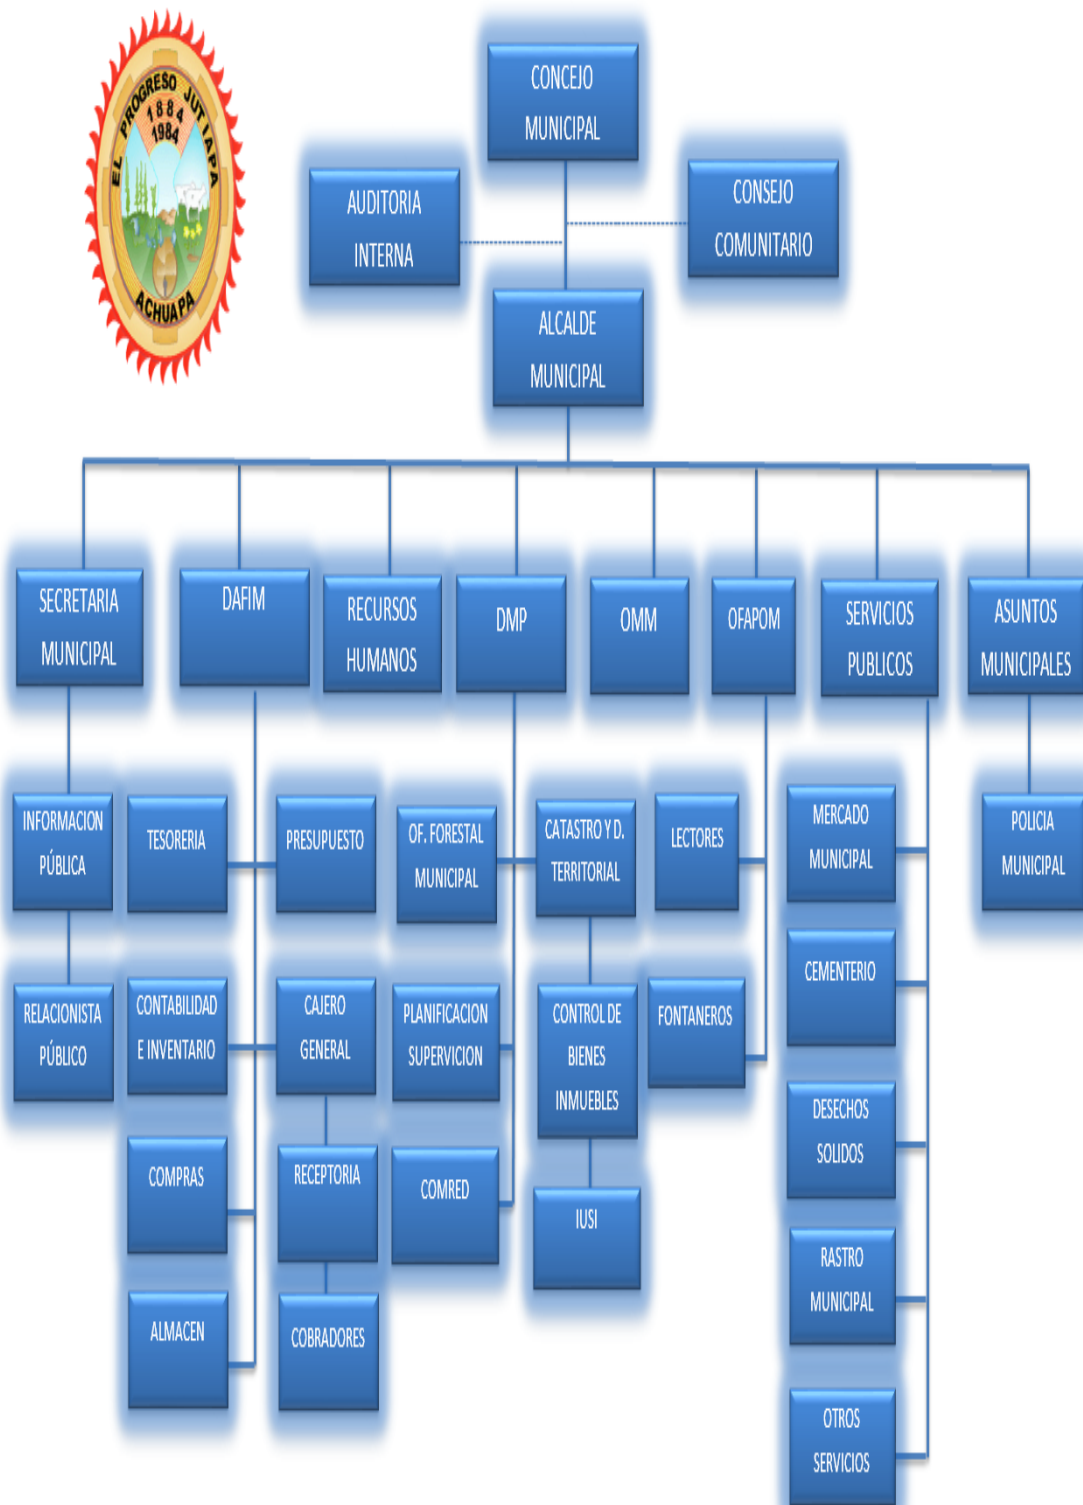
EL PROGRESO JUTIAPA 1884 1984 ACHUAPA

CONCEJO MUNICIPAL

AUDITORIA INTERNA

CONSEJO COMUNITARIO

ALCALDE MUNICIPAL

SECRETARIA MUNICIPAL

DAFIM

RECURSOS HUMANOS

DMP

OMM

OFAPOM

SERVICIOS PUBLICOS

ASUNTOS MUNICIPALES

INFORMACION PÚBLICA

TESORERIA

PRESUPUESTO

OF. FORESTAL MUNICIPAL

CATASTRO Y D. TERRITORIAL

LECTORES

MERCADO MUNICIPAL

POLICIA MUNICIPAL

RELACIONISTA PÚBLICO

CONTABILIDAD E INVENTARIO

CAJERO GENERAL

PLANIFICACION SUPERVICION

CONTROL DE BIENES INMUEBLES

FONTANEROS

CEMENTERIO

DESECHOS SOLIDOS

COMPRAS

RECEPTORIA

COMRED

IUSI

RASTRO MUNICIPAL

ALMACEN

COBRADORES

OTROS SERVICIOS